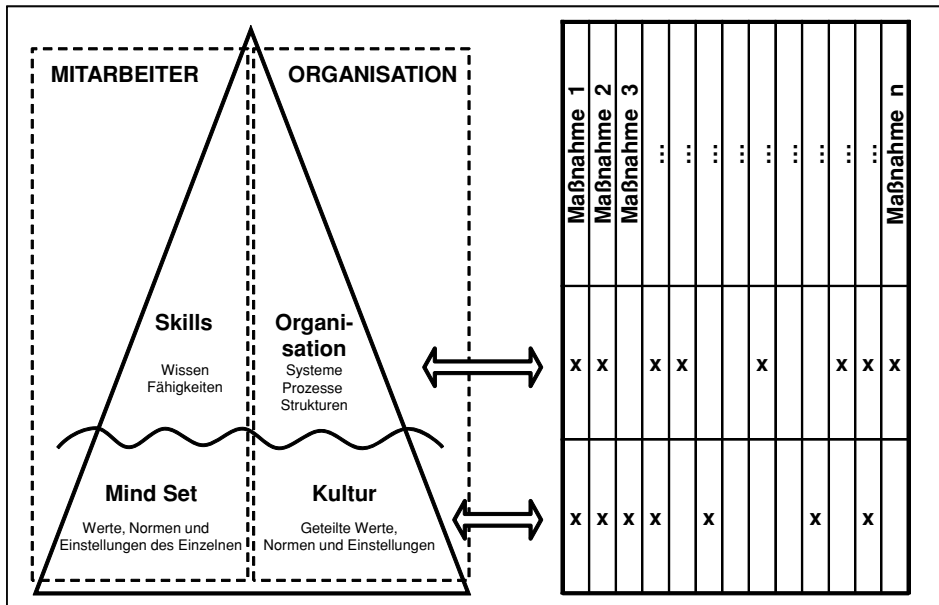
MITARBEITER

ORGANISATION

Skills
Wissen
Fähigkeiten

Organisation
Systeme
Prozesse
Strukturen

Mind Set
Werte, Normen und Einstellungen des Einzelnen

Kultur
Geteilte Werte, Normen und Einstellungen

| Maßnahme 1 | Maßnahme 2 | Maßnahme 3 | ... | ... | ... | ... | ... | ... | ... | ... | ... | Maßnahme n |
|---|---|---|---|---|---|---|---|---|---|---|---|---|
| x | x | | x | x | | | x | | | x | x | x |
| x | x | x | x | | x | | | | x | | x | |